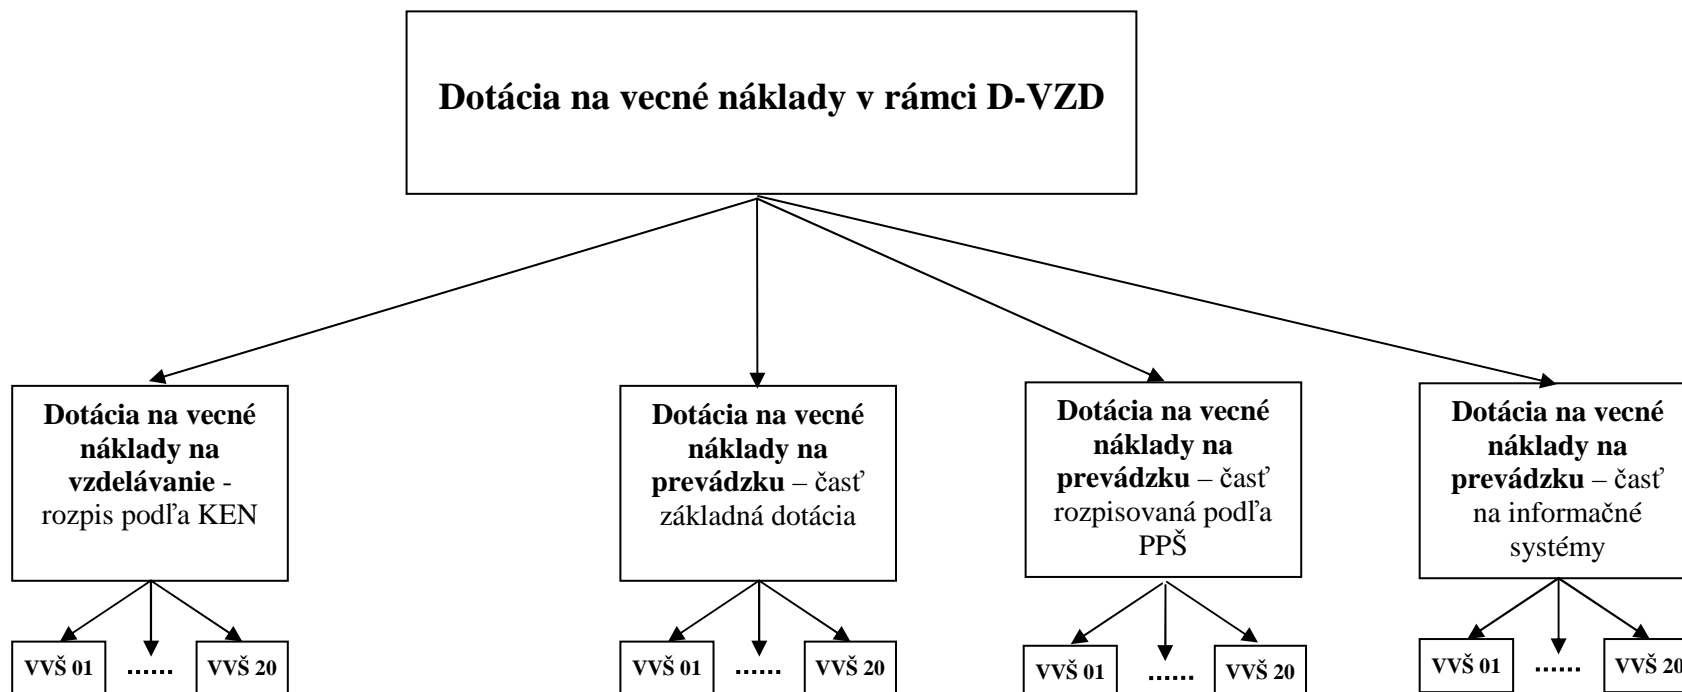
Dotácia na vecné náklady v rámci D-VZD

Dotácia na vecné náklady na vzdelávanie - rozpis podľa KEN

VVŠ 01 …… VVŠ 20

Dotácia na vecné náklady na prevádzku – časť základná dotácia

VVŠ 01 …… VVŠ 20

Dotácia na vecné náklady na prevádzku – časť rozpisovaná podľa PPŠ

VVŠ 01 …… VVŠ 20

Dotácia na vecné náklady na prevádzku – časť na informačné systémy

VVŠ 01 …… VVŠ 20